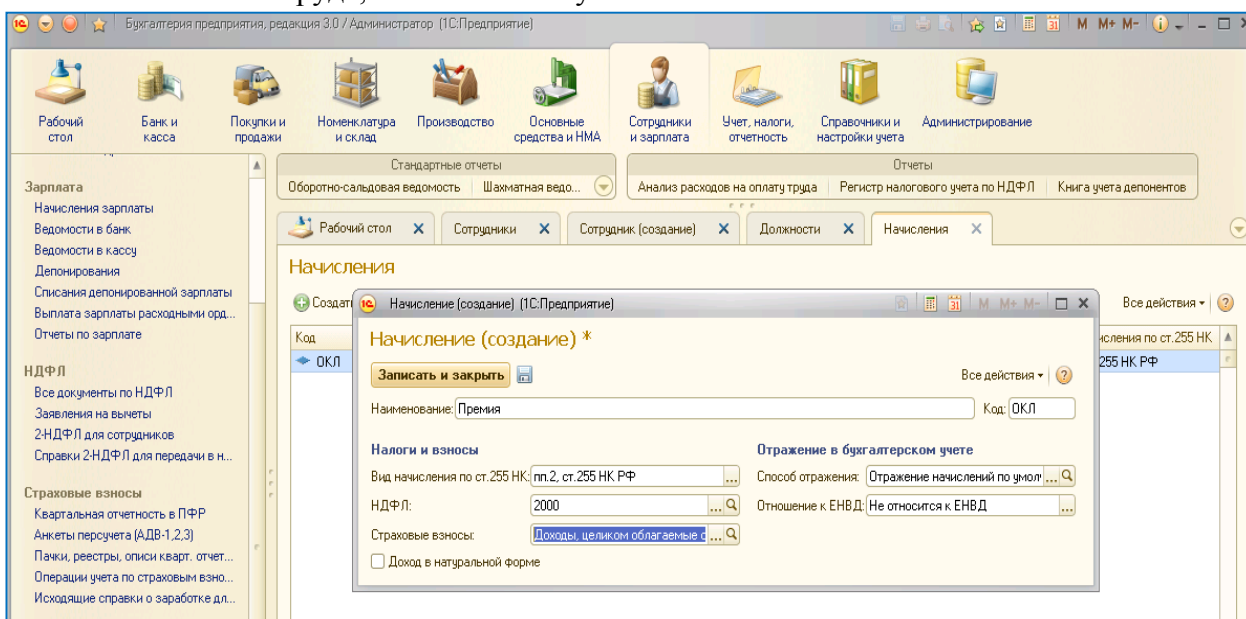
Бухгалтерия предприятия, редакция 3.0 / Администратор (1С:Предприятие)

M M+ M-

Рабочий стол
Банк и касса
Покупки и продажи
Номенклатура и склад
Производство
Основные средства и НМА
Сотрудники и зарплата
Учет, налоги, отчетность
Справочники и настройки учета
Администрирование

Стандартные отчеты
Оборотно-сальдовая ведомость
Шахматная ведо...

Отчеты
Анализ расходов на оплату труда
Регистр налогового учета по НДФЛ
Книга учета депонентов

Зарплата
Начисления зарплаты
Ведомости в банк
Ведомости в кассу
Депонирования
Списания депонированной зарплаты
Выплата зарплаты расходными орд...
Отчеты по зарплате

НДФЛ
Все документы по НДФЛ
Заявления на вычеты
2-НДФЛ для сотрудников
Справки 2-НДФЛ для передачи в н...

Страховые взносы
Квартальная отчетность в ПФР
Анкеты персучета (АДВ-1,2,3)
Пачки, реестры, описи кварт. отчет...
Операции учета по страховым взно...
Исходящие справки о заработке дл...

Рабочий стол
Сотрудники
Сотрудник (создание)
Должности
Начисления

Начисления

Создать
Все действия
Код
ОКЛ
числения по ст.255 НК
255 НК РФ

Начисление (создание) (1С:Предприятие)
M M+ M-

Начисление (создание) *

Записать и закрыть
Все действия

Наименование: Премия
Код: ОКЛ

Налоги и взносы
Вид начисления по ст.255 НК: пп.2, ст.255 НК РФ
НДФЛ: 2000
Страховые взносы: Доходы, целиком облагаемые с
Доход в натуральной форме

Отражение в бухгалтерском учете
Способ отражения: Отражение начислений по умол
Отношение к ЕНВД: Не относится к ЕНВД